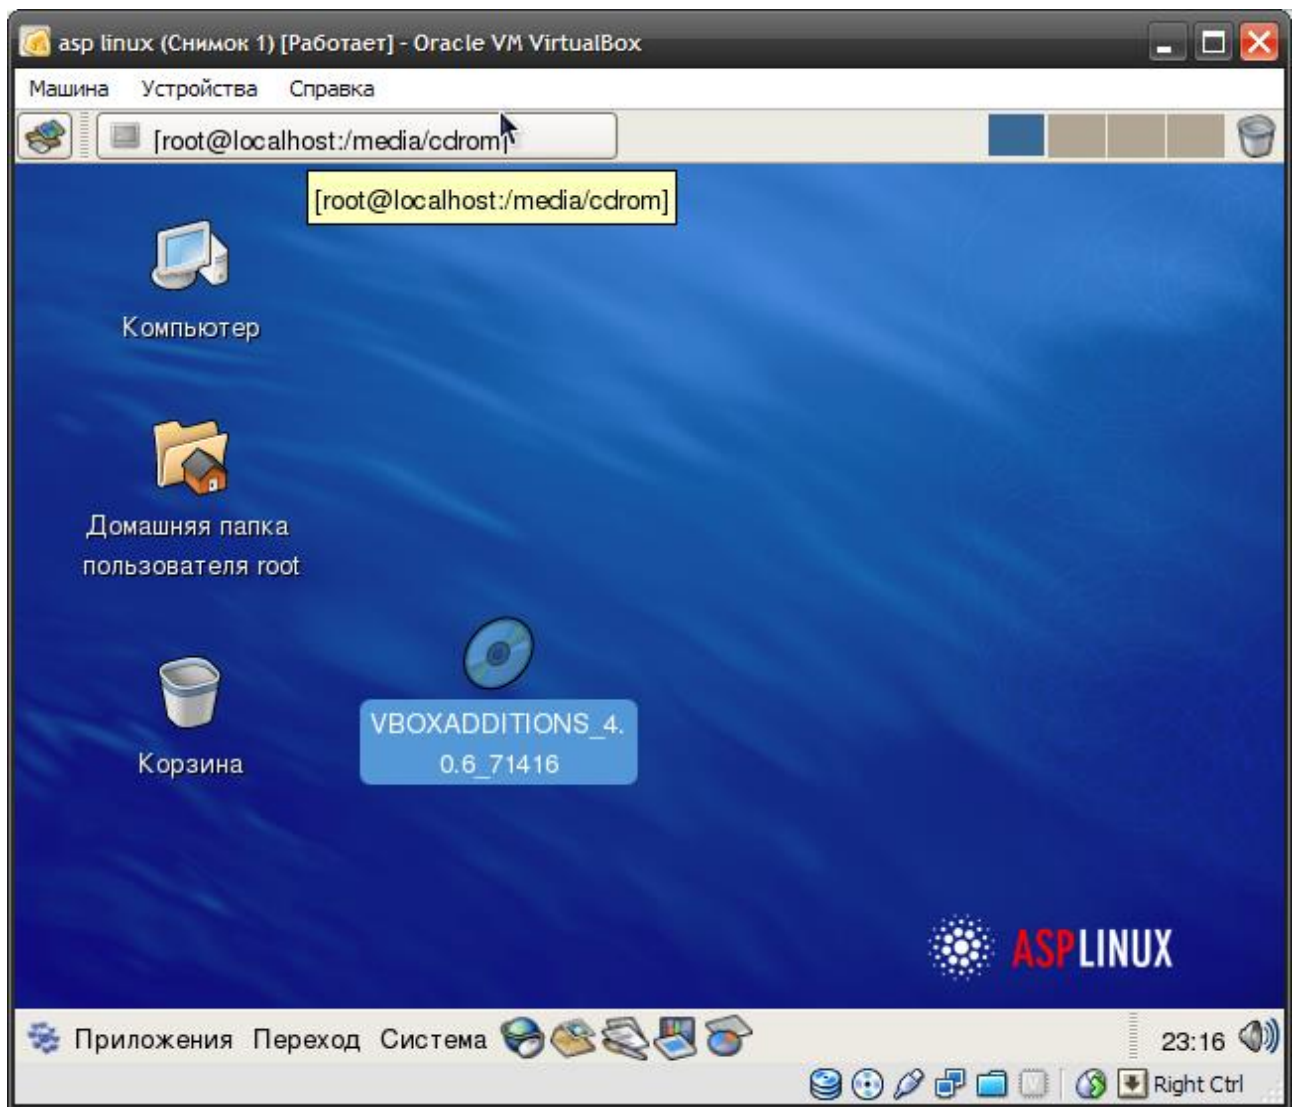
asp linux (Снимок 1) [Работает] - Oracle VM VirtualBox

Машина Устройства Справка

[root@localhost:/media/cdrom]

[root@localhost:/media/cdrom]

Компьютер

Домашняя папка пользователя root

Корзина

VBOXADDITIONS_4.0.6_71416

ASPLINUX

Приложения Переход Система

23:16

Right Ctrl